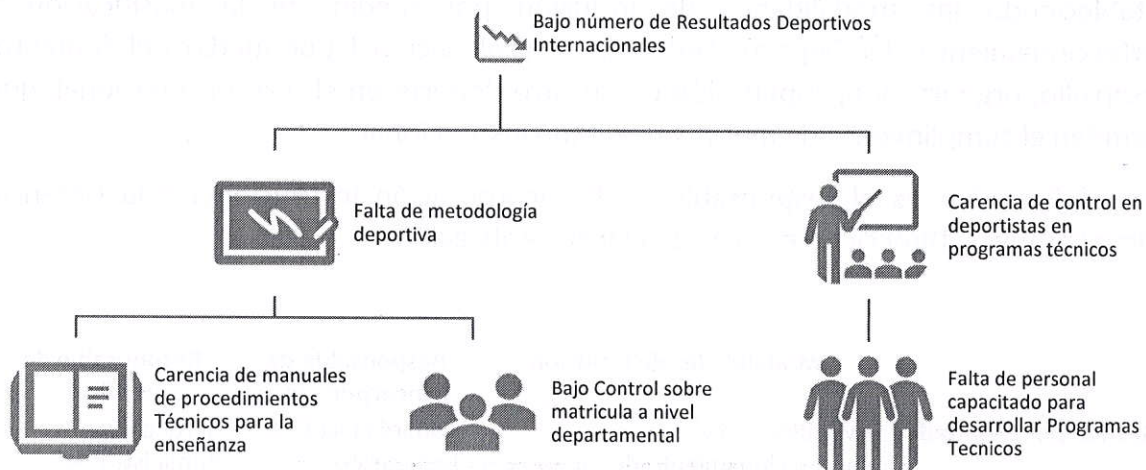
Bajo número de Resultados Deportivos Internacionales

Falta de metodología deportiva

Carencia de control en deportistas en programas técnicos

Carencia de manuales de procedimientos Técnicos para la enseñanza

Bajo Control sobre matricula a nivel departamental

Falta de personal capacitado para desarrollar Programas Tecnicos